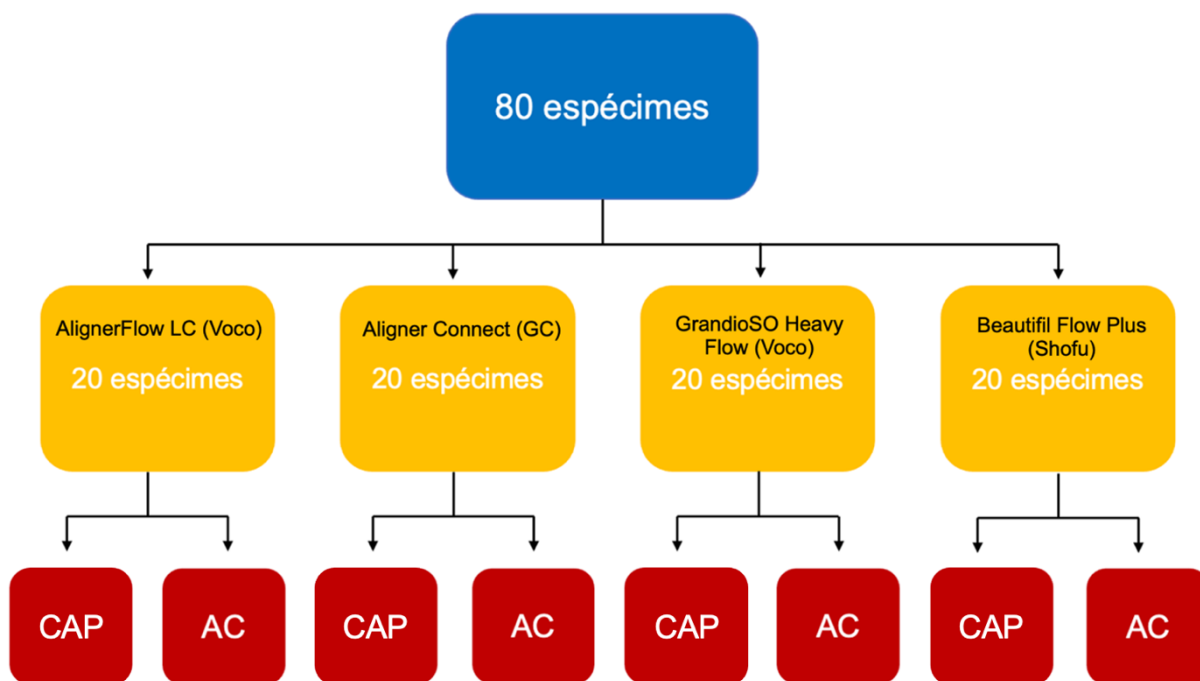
80 espécimes

AlignerFlow LC (Voco)
20 espécimes

Aligner Connect (GC)
20 espécimes

GrandioSO Heavy Flow (Voco)
20 espécimes

Beautifil Flow Plus (Shofu)
20 espécimes

CAP

AC

CAP

AC

CAP

AC

CAP

AC